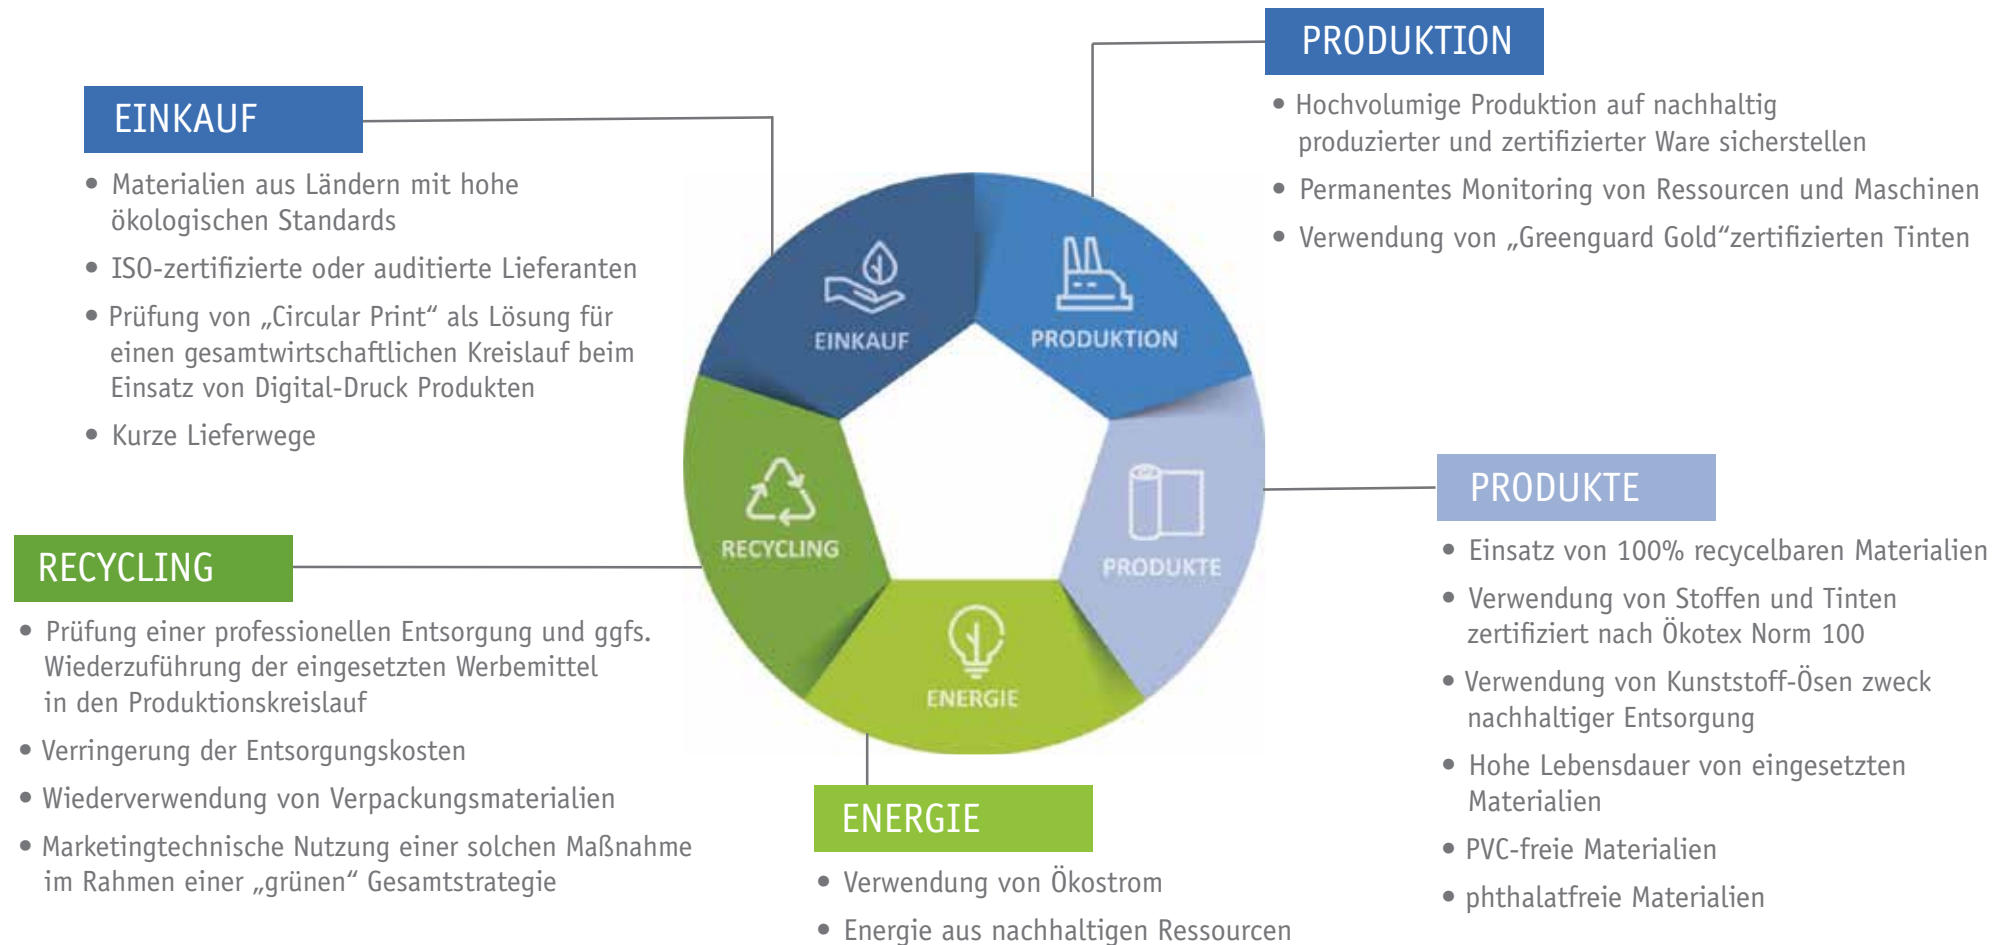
EINKAUF

- Materialien aus Ländern mit hohe ökologischen Standards
- ISO-zertifizierte oder auditierte Lieferanten
- Prüfung von „Circular Print“ als Lösung für einen gesamtwirtschaftlichen Kreislauf beim Einsatz von Digital-Druck Produkten
- Kurze Lieferwege

PRODUKTION

- Hochvolumige Produktion auf nachhaltig produzierter und zertifizierter Ware sicherstellen
- Permanentes Monitoring von Ressourcen und Maschinen
- Verwendung von „Greenguard Gold“zertifizierten Tinten

EINKAUF
PRODUKTION
RECYCLING
PRODUKTE
ENERGIE

PRODUKTE

- Einsatz von 100% recycelbaren Materialien
- Verwendung von Stoffen und Tinten zertifiziert nach Ökotex Norm 100
- Verwendung von Kunststoff-Ösen zweck nachhaltiger Entsorgung
- Hohe Lebensdauer von eingesetzten Materialien
- PVC-freie Materialien
- phthalatfreie Materialien

RECYCLING

- Prüfung einer professionellen Entsorgung und ggfs. Wiederzuführung der eingesetzten Werbemittel in den Produktionskreislauf
- Verringerung der Entsorgungskosten
- Wiederverwendung von Verpackungsmaterialien
- Marketingtechnische Nutzung einer solchen Maßnahme im Rahmen einer „grünen“ Gesamtstrategie

ENERGIE

- Verwendung von Ökostrom
- Energie aus nachhaltigen Ressourcen